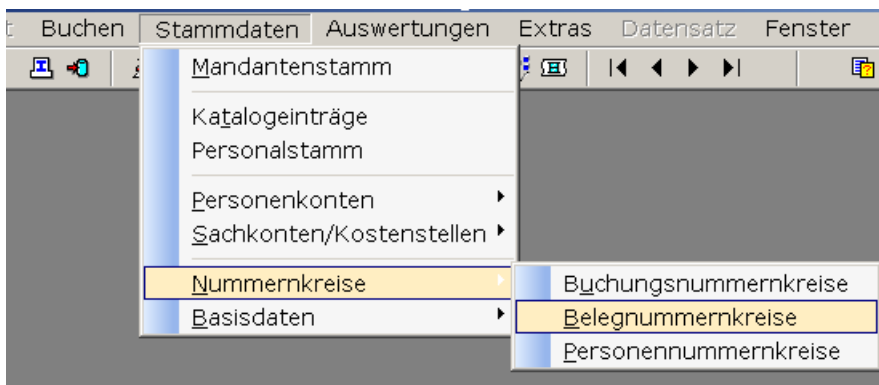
t Buchen Stammdaten Auswertungen Extras Datensatz Fenster

Mandantenstamm

Katalogeinträge
Personalstamm

Personenkonten
Sachkonten/Kostenstellen

Nummernkreise
Basisdaten

Buchungsnummernkreise
Belegnummernkreise
Personennummernkreise